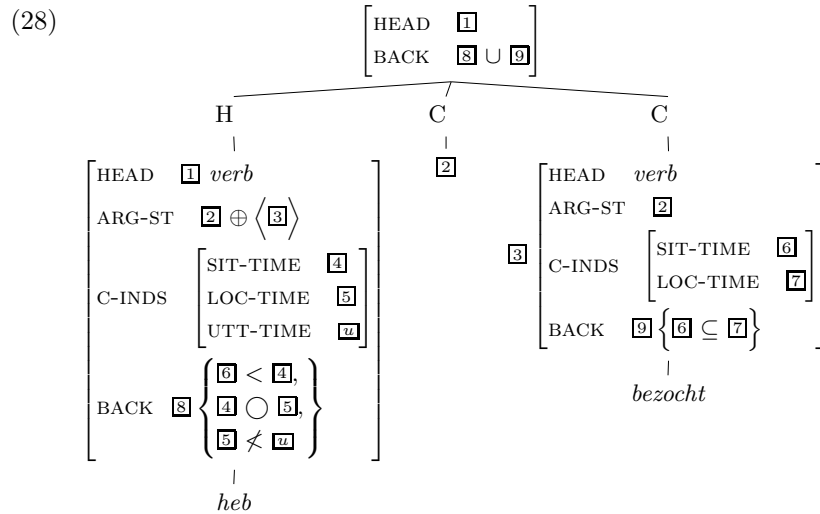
(28)

$\begin{bmatrix} \text{HEAD} & \boxed{1} \\ \text{BACK} & \boxed{8} \cup \boxed{9} \end{bmatrix}$

H C C

$\begin{bmatrix} \text{HEAD} & \boxed{1}\ \textit{verb} \\ \text{ARG-ST} & \boxed{2} \oplus \left\langle \boxed{3} \right\rangle \\ \text{C-INDS} & \begin{bmatrix} \text{SIT-TIME} & \boxed{4} \\ \text{LOC-TIME} & \boxed{5} \\ \text{UTT-TIME} & \boxed{u} \end{bmatrix} \\ \text{BACK} & \boxed{8} \left\{ \begin{matrix} \boxed{6} < \boxed{4}, \\ \boxed{4} \bigcirc \boxed{5}, \\ \boxed{5} \not< \boxed{u} \end{matrix} \right\} \end{bmatrix}$

$\boxed{2}$

$\boxed{3} \begin{bmatrix} \text{HEAD} & \textit{verb} \\ \text{ARG-ST} & \boxed{2} \\ \text{C-INDS} & \begin{bmatrix} \text{SIT-TIME} & \boxed{6} \\ \text{LOC-TIME} & \boxed{7} \end{bmatrix} \\ \text{BACK} & \boxed{9} \left\{ \boxed{6} \subseteq \boxed{7} \right\} \end{bmatrix}$

heb

bezocht